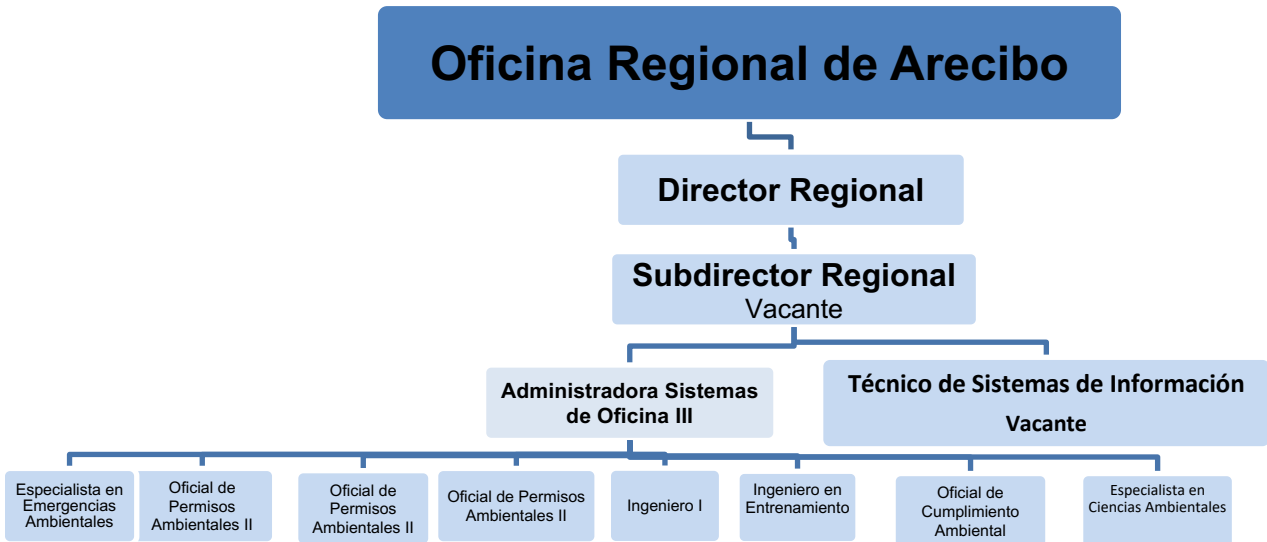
Oficina Regional de Arecibo

Director Regional

Subdirector Regional
Vacante

Administradora Sistemas de Oficina III

Técnico de Sistemas de Información
Vacante

Especialista en Emergencias Ambientales

Oficial de Permisos Ambientales II

Oficial de Permisos Ambientales II

Oficial de Permisos Ambientales II

Ingeniero I

Ingeniero en Entrenamiento

Oficial de Cumplimiento Ambiental

Especialista en Ciencias Ambientales